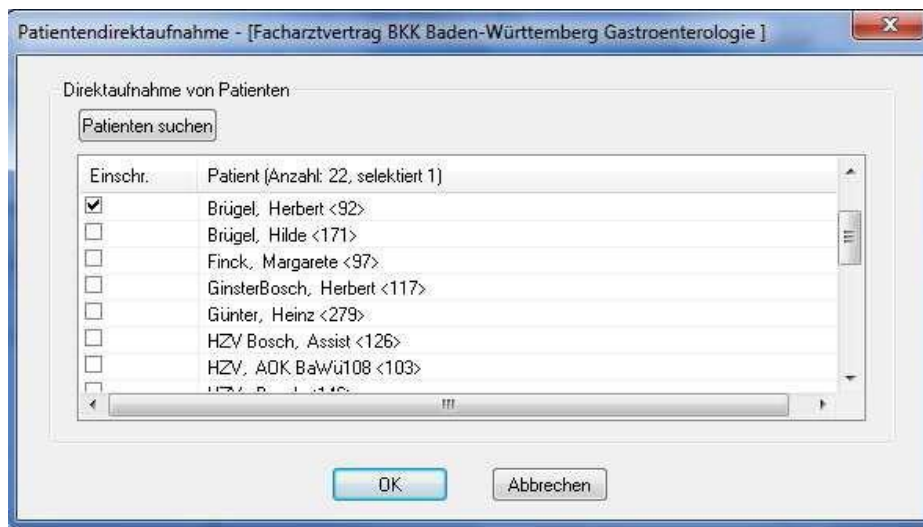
Patientendirektaufnahme - [Facharztvertrag BKK Baden-Württemberg Gastroenterologie ]

Direktaufnahme von Patienten

Patienten suchen

| Einschr. | Patient (Anzahl: 22, selektiert 1) |
|---|---|
| ☑ | Brügel, Herbert <92> |
| ☐ | Brügel, Hilde <171> |
| ☐ | Finck, Margarete <97> |
| ☐ | GinsterBosch, Herbert <117> |
| ☐ | Günter, Heinz <279> |
| ☐ | HZV Bosch, Assist <126> |
| ☐ | HZV, AOK BaWü108 <103> |
| ☐ | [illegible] |

OK

Abbrechen